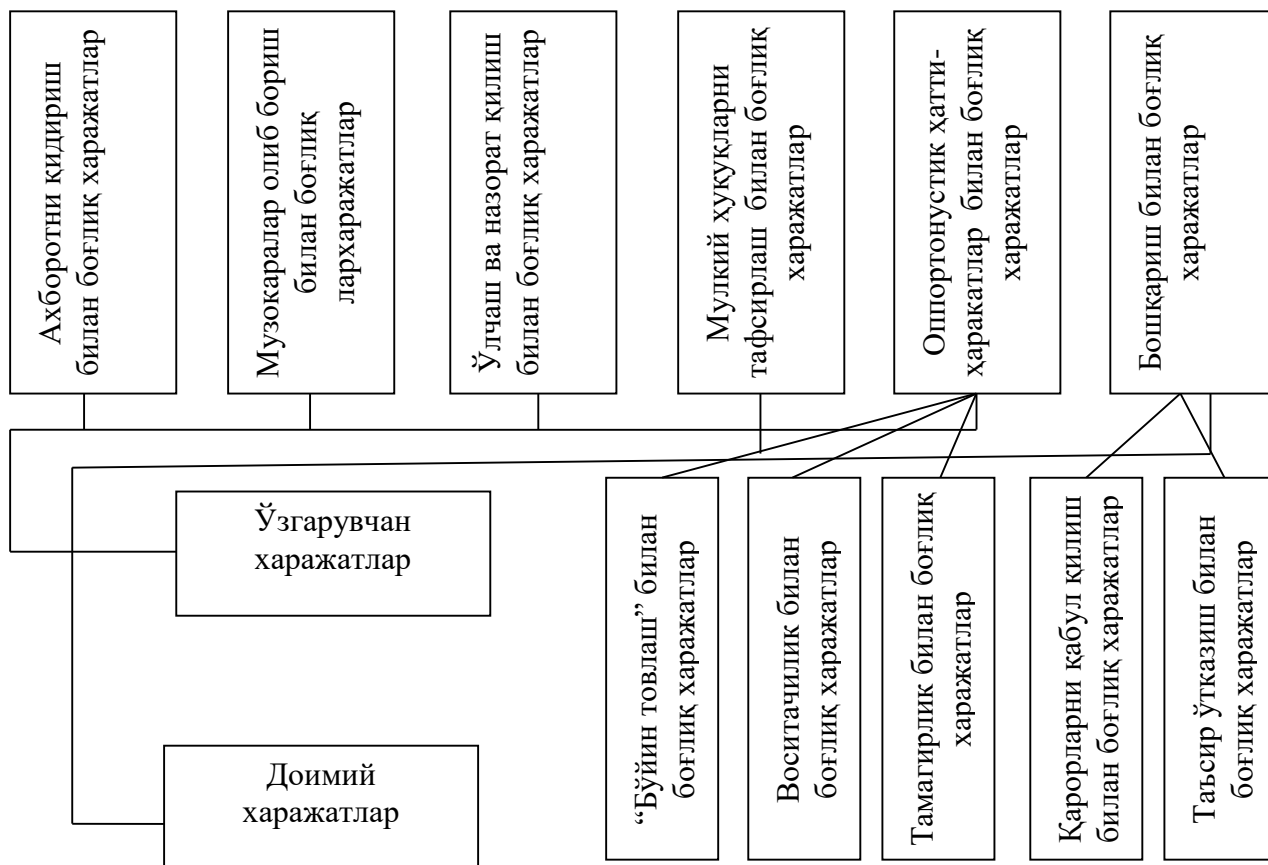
Ахборотни қидириш билан боғлиқ харажатлар

Музокаралар олиб бориш билан боғлиқ лархаражатлар

Ўлчаш ва назорат қилиш билан боғлиқ харажатлар

Мулкий хуқуқларни тафсирлаш билан боғлиқ харажатлар

Оппортонустик ҳаттихаракатлар билан боғлиқ харажатлар

Бошқариш билан боғлиқ харажатлар

Ўзгарувчан харажатлар

Доимий харажатлар

"Бўйин товлаш" билан боғлиқ харажатлар

Воситачилик билан боғлиқ харажатлар

Тамагирлик билан боғлиқ харажатлар

Қарорларни қабул қилиш билан боғлиқ харажатлар

Таъсир ўтказиш билан боғлиқ харажатлар